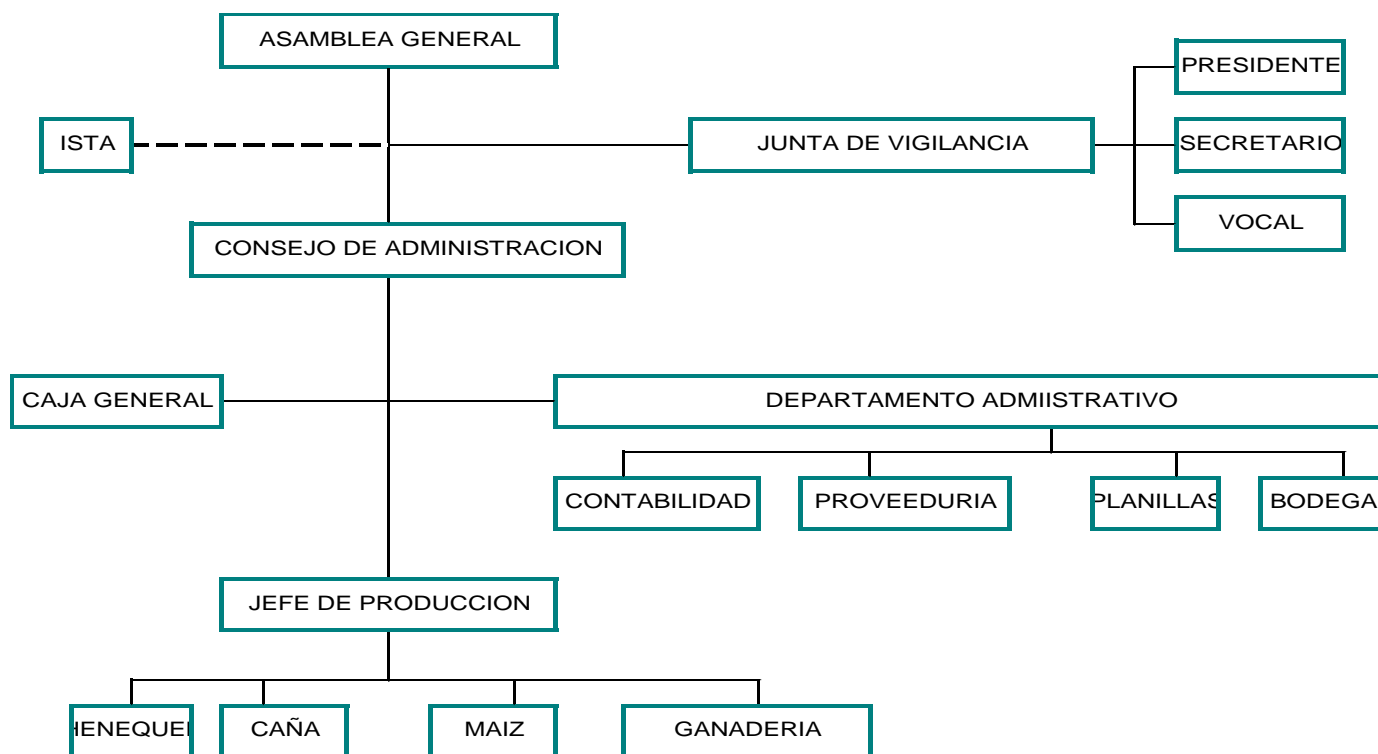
ASAMBLEA GENERAL

ISTA

JUNTA DE VIGILANCIA

PRESIDENTE

SECRETARIO

VOCAL

CONSEJO DE ADMINISTRACION

CAJA GENERAL

DEPARTAMENTO ADMIISTRATIVO

CONTABILIDAD

PROVEEDURIA

PLANILLAS

BODEGA

JEFE DE PRODUCCION

HENEQUEN

CAÑA

MAIZ

GANADERIA